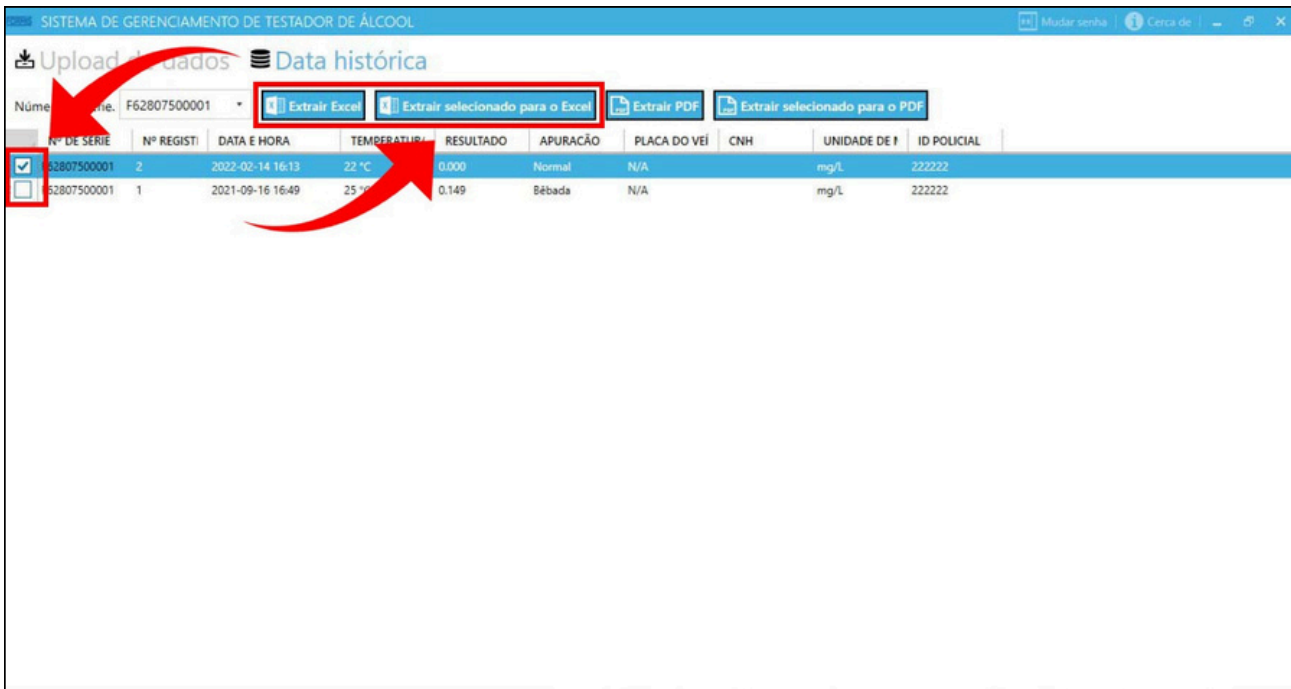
SISTEMA DE GERENCIAMENTO DE TESTADOR DE ÁLCOOL

Mudar senha | Cerca de | – ☐ ✕

Upload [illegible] dados Data histórica

Núme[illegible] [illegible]rie. F62807500001

Extrair Excel | Extrair selecionado para o Excel | Extrair PDF | Extrair selecionado para o PDF

| | Nº DE SERIE | Nº REGISTI | DATA E HORA | TEMPERATURA | RESULTADO | APURAÇÃO | PLACA DO VEÍ | CNH | UNIDADE DE I | ID POLICIAL |
|---|---|---|---|---|---|---|---|---|---|---|
| ☑ | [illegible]62807500001 | 2 | 2022-02-14 16:13 | 22 °C | 0.000 | Normal | N/A | | mg/L | 222222 |
| ☐ | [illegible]62807500001 | 1 | 2021-09-16 16:49 | 25 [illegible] | 0.149 | Bêbada | N/A | | mg/L | 222222 |